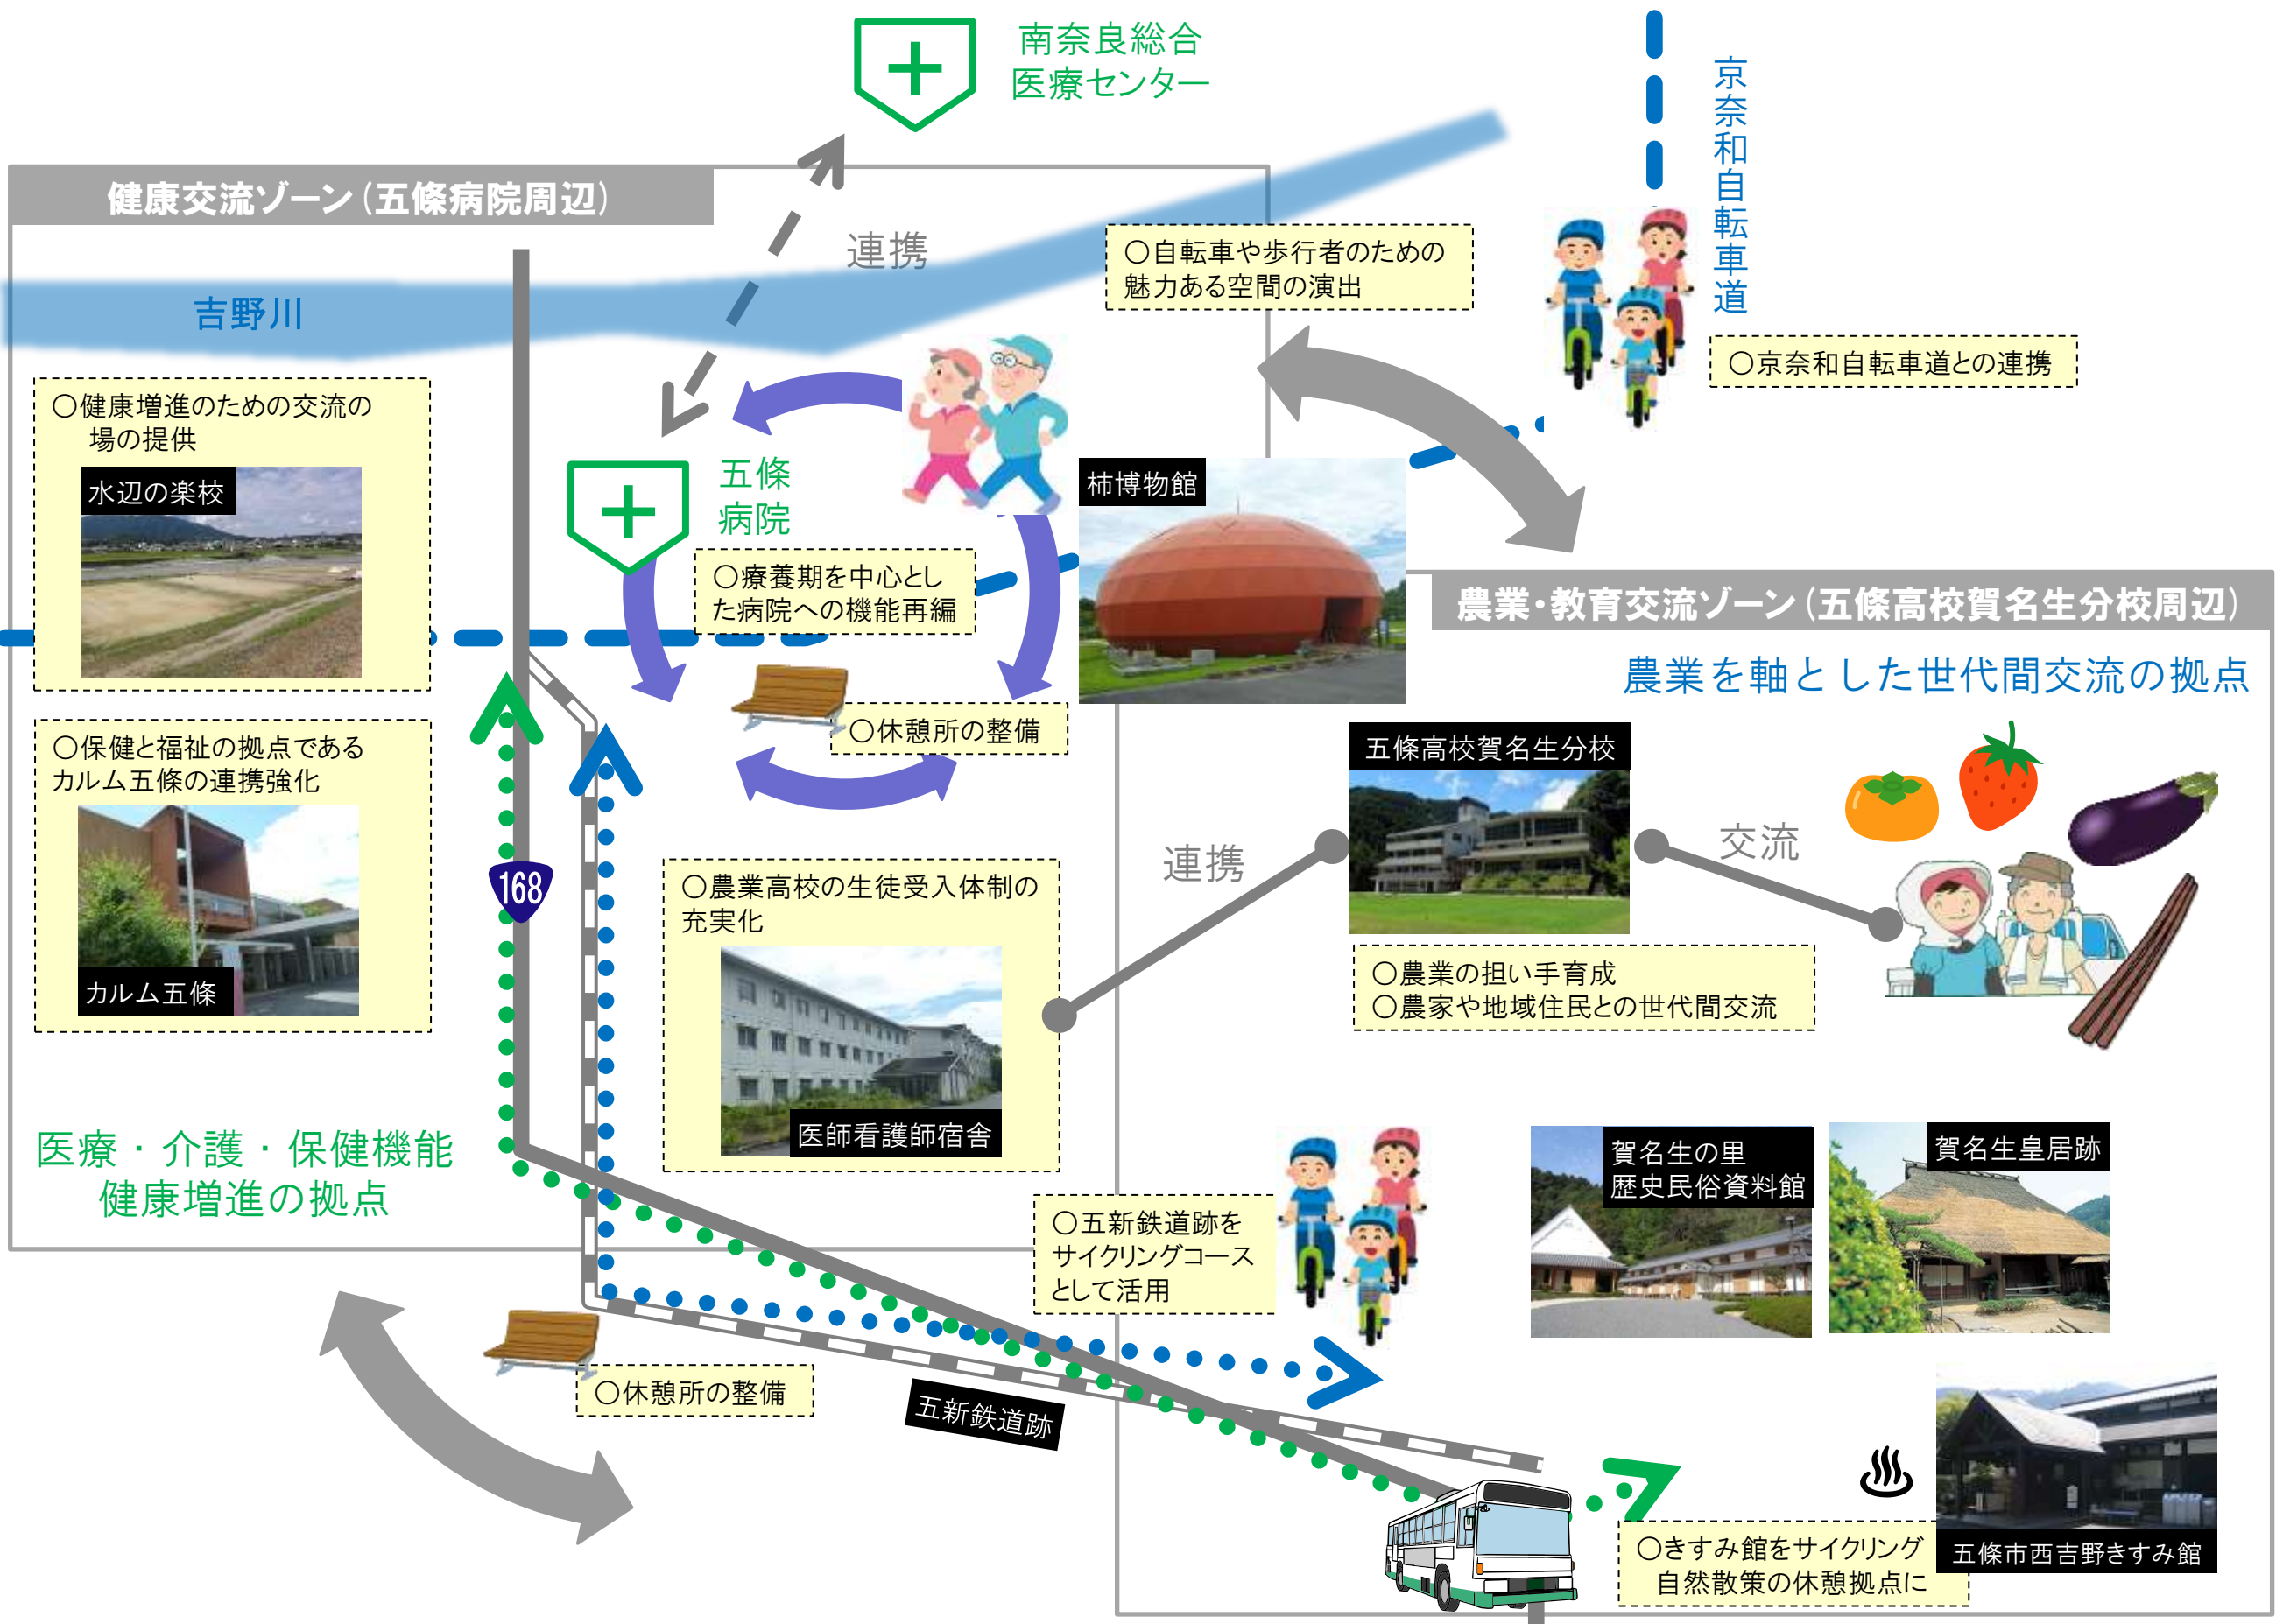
南奈良総合
医療センター

京奈和自転車道

健康交流ゾーン（五條病院周辺）

連携

○自転車や歩行者のための魅力ある空間の演出

吉野川

○京奈和自転車道との連携

○健康増進のための交流の場の提供

水辺の楽校

五條病院

柿博物館

○療養期を中心とした病院への機能再編

農業・教育交流ゾーン（五條高校賀名生分校周辺）

農業を軸とした世代間交流の拠点

○休憩所の整備

○保健と福祉の拠点であるカルム五條の連携強化

五條高校賀名生分校

連携

交流

168

○農業高校の生徒受入体制の充実化

カルム五條

○農業の担い手育成
○農家や地域住民との世代間交流

医師看護師宿舎

医療・介護・保健機能
健康増進の拠点

○五新鉄道跡をサイクリングコースとして活用

賀名生の里
歴史民俗資料館

賀名生皇居跡

○休憩所の整備

五新鉄道跡

○きすみ館をサイクリング自然散策の休憩拠点に

五條市西吉野きすみ館